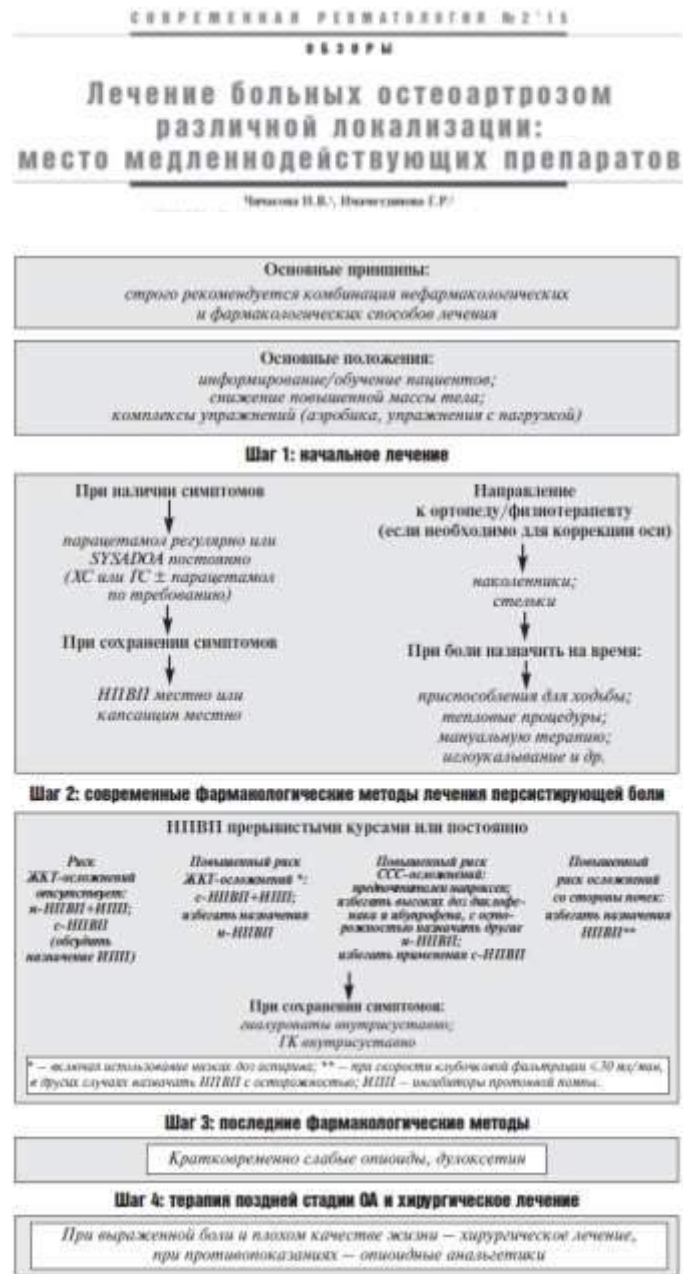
СОВРЕМЕННАЯ РЕВМАТОЛОГИЯ №2'15

ОБЗОРЫ

Лечение больных остеоартрозом различной локализации: место медленнодействующих препаратов

Чичасова Н.В.¹, Имаметдинова Г.Р.¹

Основные принципы:
строго рекомендуется комбинация нефармакологических и фармакологических способов лечения

Основные положения:
информирование/обучение пациентов;
снижение повышенной массы тела;
комплексы упражнений (аэробика, упражнения с нагрузкой)

Шаг 1: начальное лечение

При наличии симптомов

парацетамол регулярно или SYSADOA постоянно (ХС или ГС ± парацетамол по требованию)

При сохранении симптомов

НПВП местно или капсаицин местно

Направление к ортопеду/физиотерапевту (если необходимо для коррекции оси)

наколенники;
стельки

При боли назначить на время:

приспособления для ходьбы;
тепловые процедуры;
мануальную терапию;
иглоукалывание и др.

Шаг 2: современные фармакологические методы лечения персистирующей боли

НПВП прерывистыми курсами или постоянно

Риск ЖКТ-осложнений отсутствует: н-НПВП+ИПП; с-НПВП (обсудить назначение ИПП)

Повышенный риск ЖКТ-осложнений *: с-НПВП+ИПП; избегать назначения н-НПВП

Повышенный риск ССС-осложнений: предпочтителен напроксен; избегать высоких доз диклофенака и ибупрофена, с осторожностью назначать другие н-НПВП; избегать применения с-НПВП

Повышенный риск осложнений со стороны почек: избегать назначения НПВП**

При сохранении симптомов:
гиалуронаты внутрисуставно;
ГК внутрисуставно

* – включая использование низких доз аспирина; ** – при скорости клубочковой фильтрации <30 мл/мин, в других случаях назначать НПВП с осторожностью; ИПП – ингибиторы протонной помпы.

Шаг 3: последние фармакологические методы

Кратковременно слабые опиоиды, дулоксетин

Шаг 4: терапия поздней стадии ОА и хирургическое лечение

При выраженной боли и плохом качестве жизни – хирургическое лечение, при противопоказаниях – опиоидные анальгетики